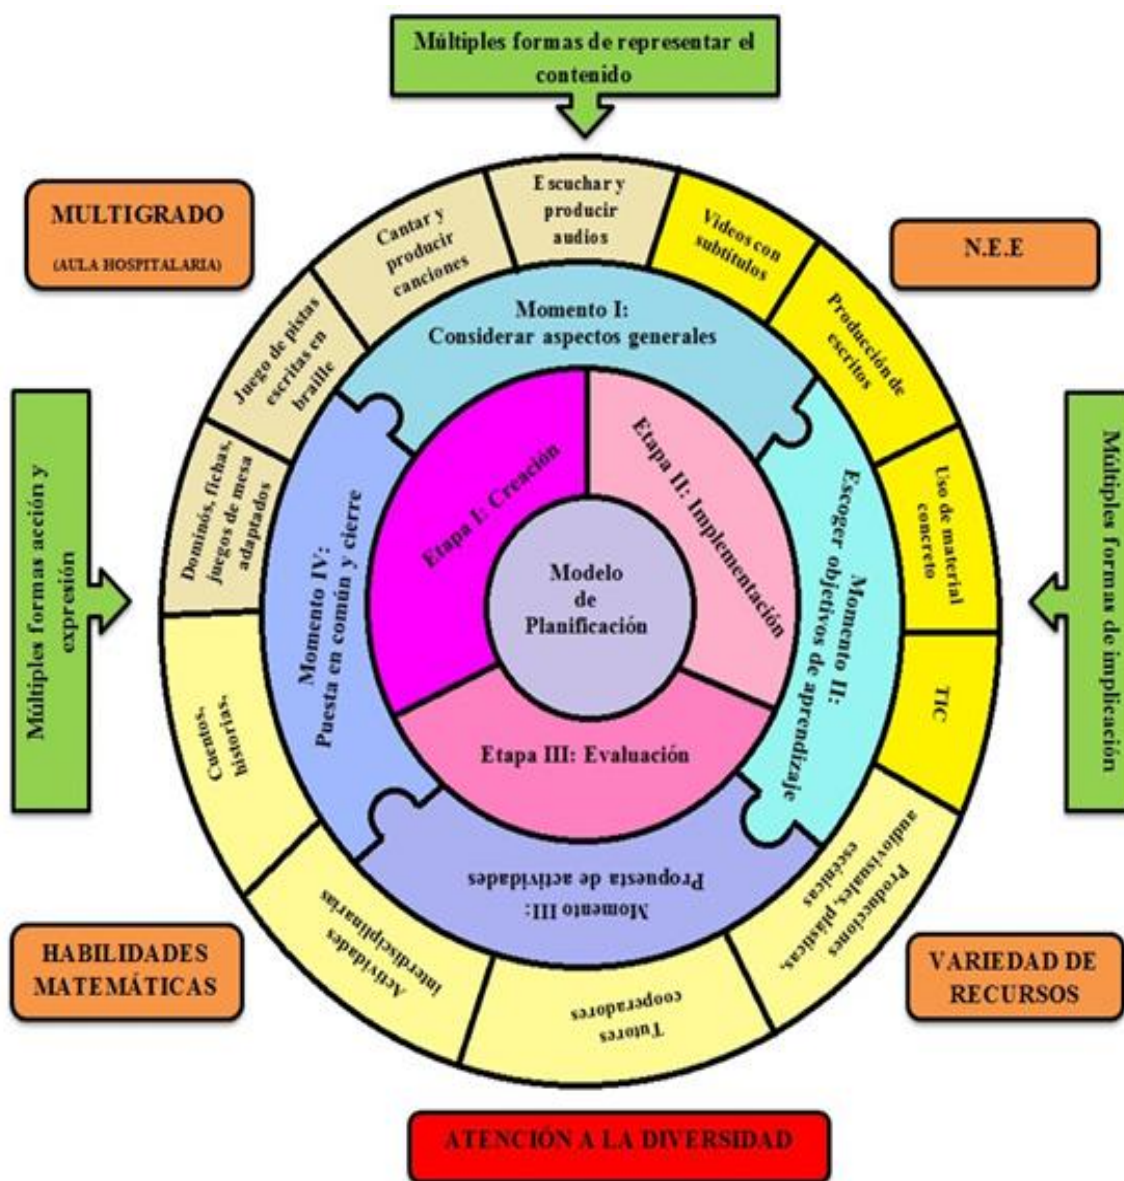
Múltiples formas de representar el contenido

MULTIGRADO
(AULA HOSPITALARIA)

N.E.E

Múltiples formas acción y expresión

Múltiples formas de implicación

Escuchar y producir audios

Cantar y producir canciones

Videos con subtítulos

Producción de escritos

Juego de pistas escritas en braille

Dominós, fichas, juegos de mesa adaptados

Uso de material concreto

TIC

Cuentos, historias.

Producciones audiovisuales, plásticas, escénicas

Actividades interdisciplinarias

Tutores cooperadores

Momento I: Considerar aspectos generales

Momento II: Escoger objetivos de aprendizaje

Momento III: Propuesta de actividades

Momento IV: Puesta en común y cierre

Etapa I: Creación

Etapa II: Implementación

Etapa III: Evaluación

Modelo de Planificación

HABILIDADES MATEMÁTICAS

VARIEDAD DE RECURSOS

ATENCIÓN A LA DIVERSIDAD